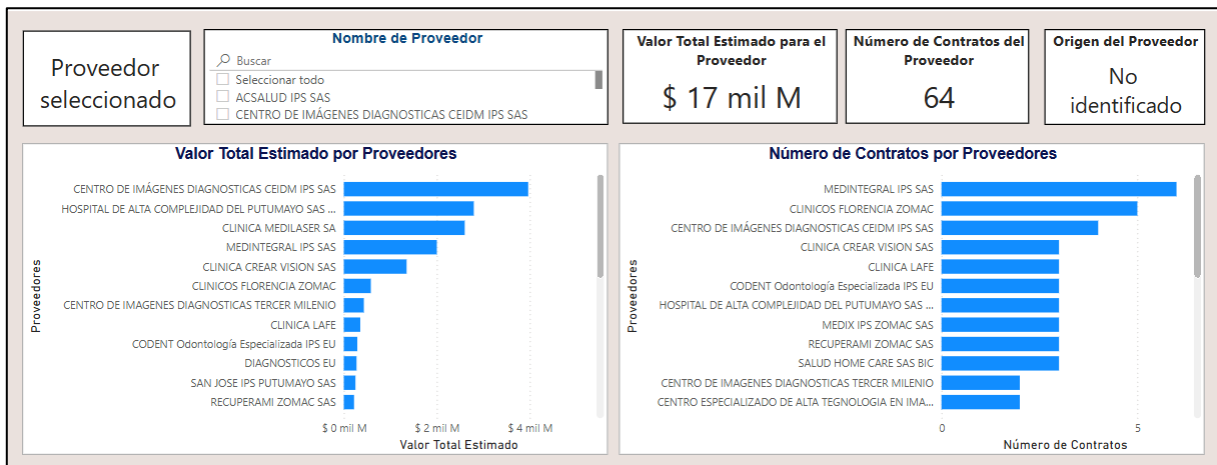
Proveedor seleccionado

Nombre de Proveedor

Buscar

Seleccionar todo

ACSALUD IPS SAS

CENTRO DE IMÁGENES DIAGNOSTICAS CEIDM IPS SAS

Valor Total Estimado para el Proveedor

$ 17 mil M

Número de Contratos del Proveedor

64

Origen del Proveedor

No identificado

Valor Total Estimado por Proveedores

Proveedores

CENTRO DE IMÁGENES DIAGNOSTICAS CEIDM IPS SAS
HOSPITAL DE ALTA COMPLEJIDAD DEL PUTUMAYO SAS ...
CLINICA MEDILASER SA
MEDINTEGRAL IPS SAS
CLINICA CREAR VISION SAS
CLINICOS FLORENCIA ZOMAC
CENTRO DE IMAGENES DIAGNOSTICAS TERCER MILENIO
CLINICA LAFE
CODENT Odontología Especializada IPS EU
DIAGNOSTICOS EU
SAN JOSE IPS PUTUMAYO SAS
RECUPERAMI ZOMAC SAS

$ 0 mil M
$ 2 mil M
$ 4 mil M

Valor Total Estimado

Número de Contratos por Proveedores

Proveedores

MEDINTEGRAL IPS SAS
CLINICOS FLORENCIA ZOMAC
CENTRO DE IMÁGENES DIAGNOSTICAS CEIDM IPS SAS
CLINICA CREAR VISION SAS
CLINICA LAFE
CODENT Odontología Especializada IPS EU
HOSPITAL DE ALTA COMPLEJIDAD DEL PUTUMAYO SAS ...
MEDIX IPS ZOMAC SAS
RECUPERAMI ZOMAC SAS
SALUD HOME CARE SAS BIC
CENTRO DE IMAGENES DIAGNOSTICAS TERCER MILENIO
CENTRO ESPECIALIZADO DE ALTA TEGNOLOGIA EN IMA...

0
5

Número de Contratos